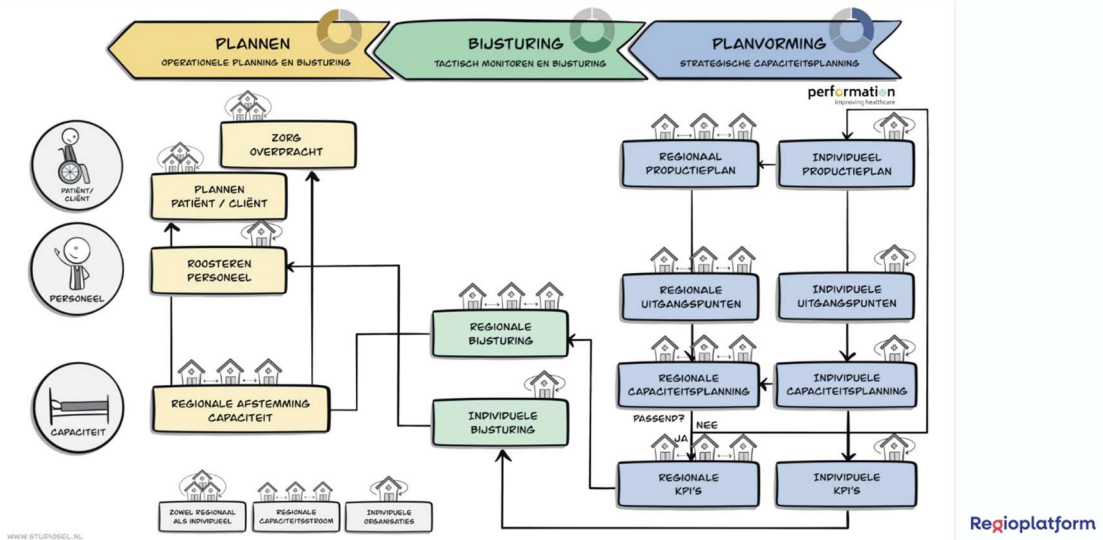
PLANNEN
OPERATIONELE PLANNING EN BIJSTURING

BIJSTURING
TACTISCH MONITOREN EN BIJSTURING

PLANVORMING
STRATEGISCHE CAPACITEITSPLANNING

performation
improving healthcare

PATIËNT/ CLIËNT

PERSONEEL

CAPACITEIT

ZORG OVERDRACHT

PLANNEN PATIËNT / CLIËNT

ROOSTEREN PERSONEEL

REGIONALE AFSTEMMING CAPACITEIT

REGIONALE BIJSTURING

INDIVIDUELE BIJSTURING

REGIONAAL PRODUCTIEPLAN

INDIVIDUEEL PRODUCTIEPLAN

REGIONALE UITGANGSPUNTEN

INDIVIDUELE UITGANGSPUNTEN

REGIONALE CAPACITEITSPLANNING

INDIVIDUELE CAPACITEITSPLANNING

PASSEND?

NEE

JA

REGIONALE KPI'S

INDIVIDUELE KPI'S

ZOWEL REGIONAAL ALS INDIVIDUEEL

REGIONALE CAPACITEITSSTROOM

INDIVIDUELE ORGANISATIES

WWW.STUDIOGEL.NL

Regioplatform